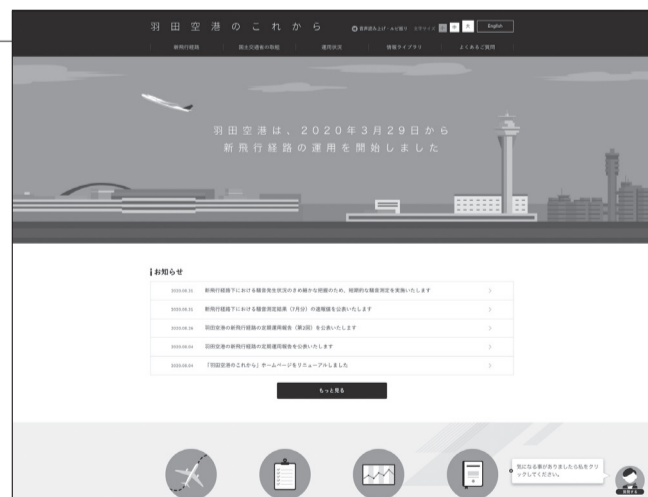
羽田空港のこれから

音声読み上げ・ルビ振り　文字サイズ　小　中　大　English

新飛行経路　国土交通省の取組　運用状況　情報ライブラリ　よくあるご質問

羽田空港は、2020年3月29日から
新飛行経路の運用を開始しました

お知らせ

| | | |
|---|---|---|
| 2020.08.31 | 新飛行経路下における騒音発生状況のきめ細かな把握のため、暫定的な騒音測定を実施いたします | > |
| 2020.08.31 | 新飛行経路下における騒音測定結果（7月分）の速報値を公表いたします | > |
| 2020.08.26 | 羽田空港の新飛行経路の定期運用報告（第2回）を公表いたします | > |
| 2020.08.04 | 羽田空港の新飛行経路の定期運用報告を公表いたします | > |
| 2020.08.04 | 「羽田空港のこれから」ホームページをリニューアルしました | > |

もっと見る

気になる事がありましたら私をクリックしてください。

質問する